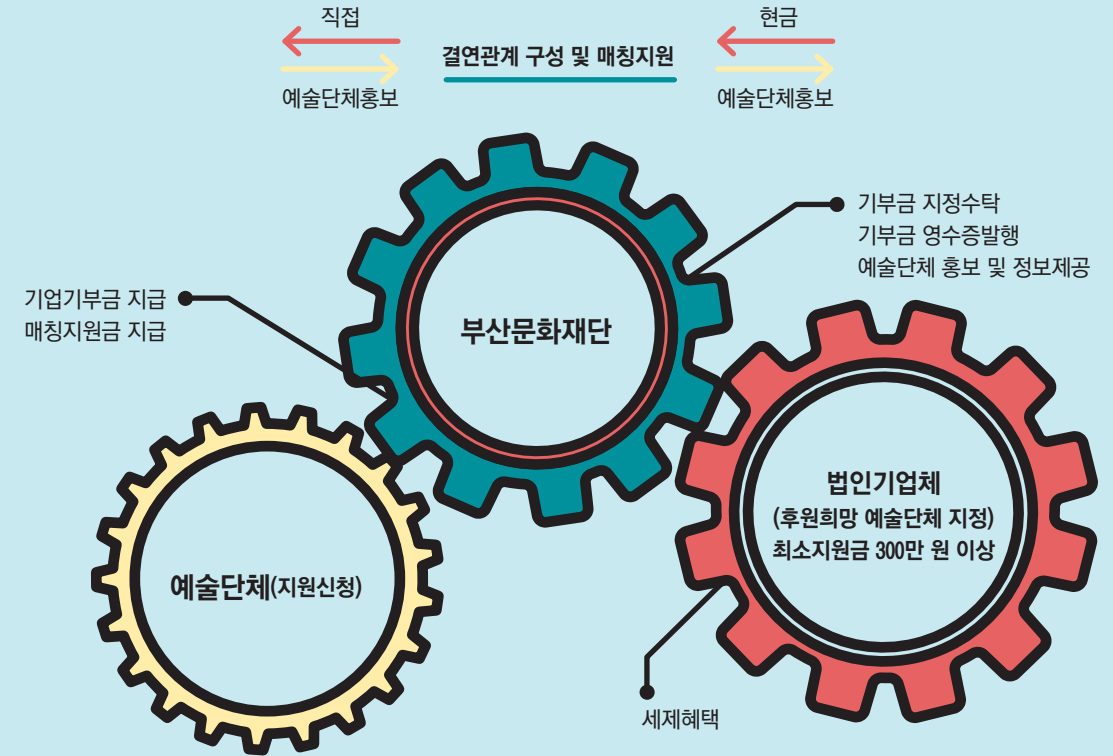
직접

예술단체홍보

결연관계 구성 및 매칭지원

현금

예술단체홍보

기부금 지정수탁
기부금 영수증발행
예술단체 홍보 및 정보제공

기업기부금 지급
매칭지원금 지급

부산문화재단

법인기업체
(후원희망 예술단체 지정)
최소지원금 300만 원 이상

예술단체(지원신청)

세제혜택